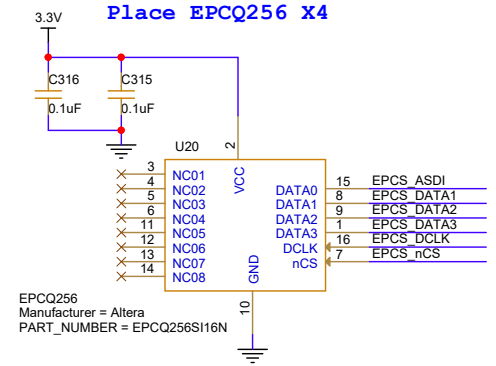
3.3V

Place EPCQ256 X4

C316
0.1uF

C315
0.1uF

U20

2
VCC

3 NC01
4 NC02
5 NC03
6 NC04
11 NC05
12 NC06
13 NC07
14 NC08

DATA0 15 EPCS_ASDI
DATA1 8 EPCS_DATA1
DATA2 9 EPCS_DATA2
DATA3 1 EPCS_DATA3
DCLK 16 EPCS_DCLK
nCS 7 EPCS_nCS

GND
10

EPCQ256
Manufacturer = Altera
PART_NUMBER = EPCQ256SI16N